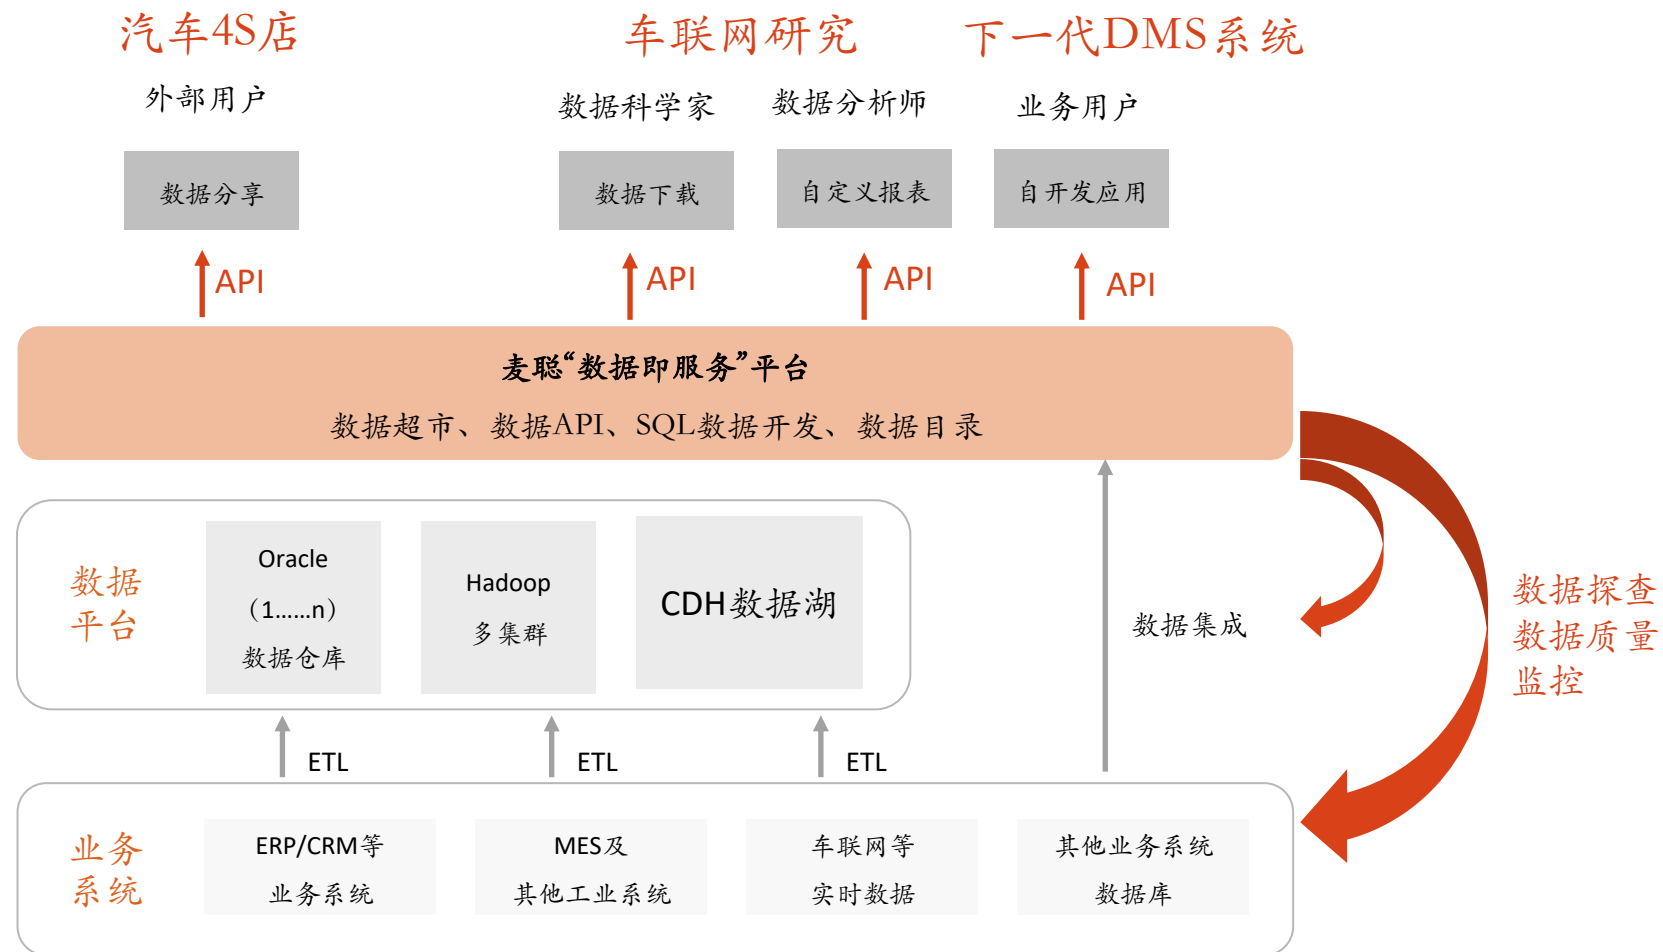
汽车4S店

外部用户

数据分享

API

车联网研究

数据科学家

数据下载

API

数据分析师

自定义报表

API

下一代DMS系统

业务用户

自开发应用

API

麦聪“数据即服务”平台

数据超市、数据API、SQL数据开发、数据目录

数据平台

Oracle
（1……n）
数据仓库

Hadoop
多集群

CDH数据湖

数据集成

数据探查
数据质量
监控

ETL

ETL

ETL

业务系统

ERP/CRM等
业务系统

MES及
其他工业系统

车联网等
实时数据

其他业务系统
数据库